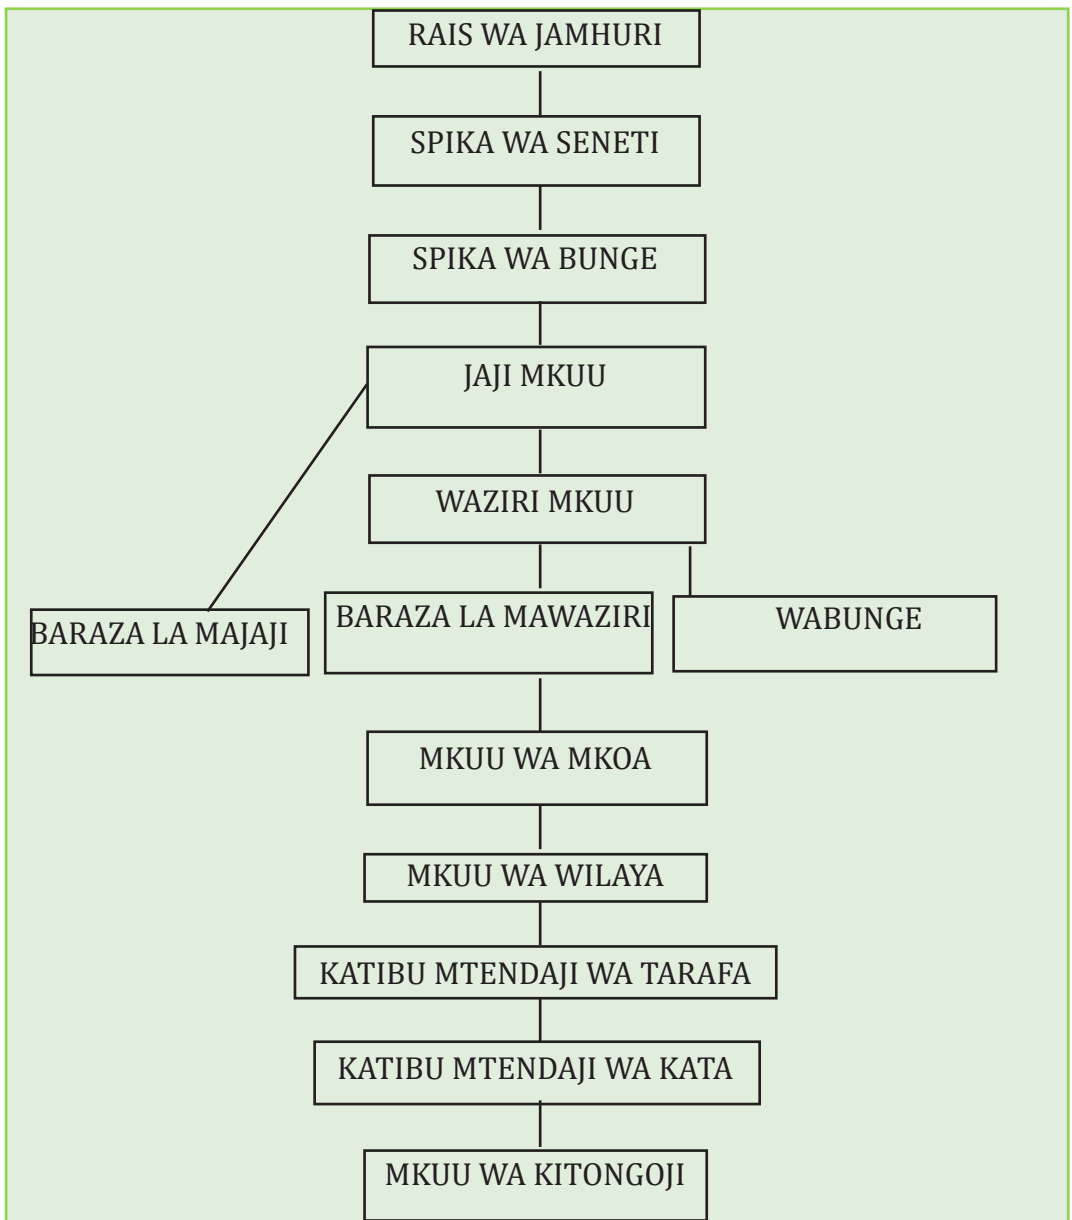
RAIS WA JAMHURI

SPIKA WA SENETI

SPIKA WA BUNGE

JAJI MKUU

WAZIRI MKUU

BARAZA LA MAJAJI

BARAZA LA MAWAZIRI

WABUNGE

MKUU WA MKOA

MKUU WA WILAYA

KATIBU MTENDAJI WA TARAFA

KATIBU MTENDAJI WA KATA

MKUU WA KITONGOJI